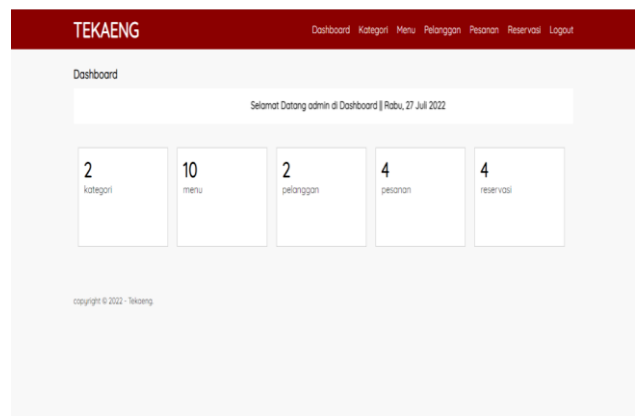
TEKAENG

Dashboard Kategori Menu Pelanggan Pesanan Reservasi Logout

Dashboard

Selamat Datang admin di Dashboard || Rabu, 27 Juli 2022

2
kategori

10
menu

2
pelanggan

4
pesanan

4
reservasi

copyright © 2022 - Tekaeng.